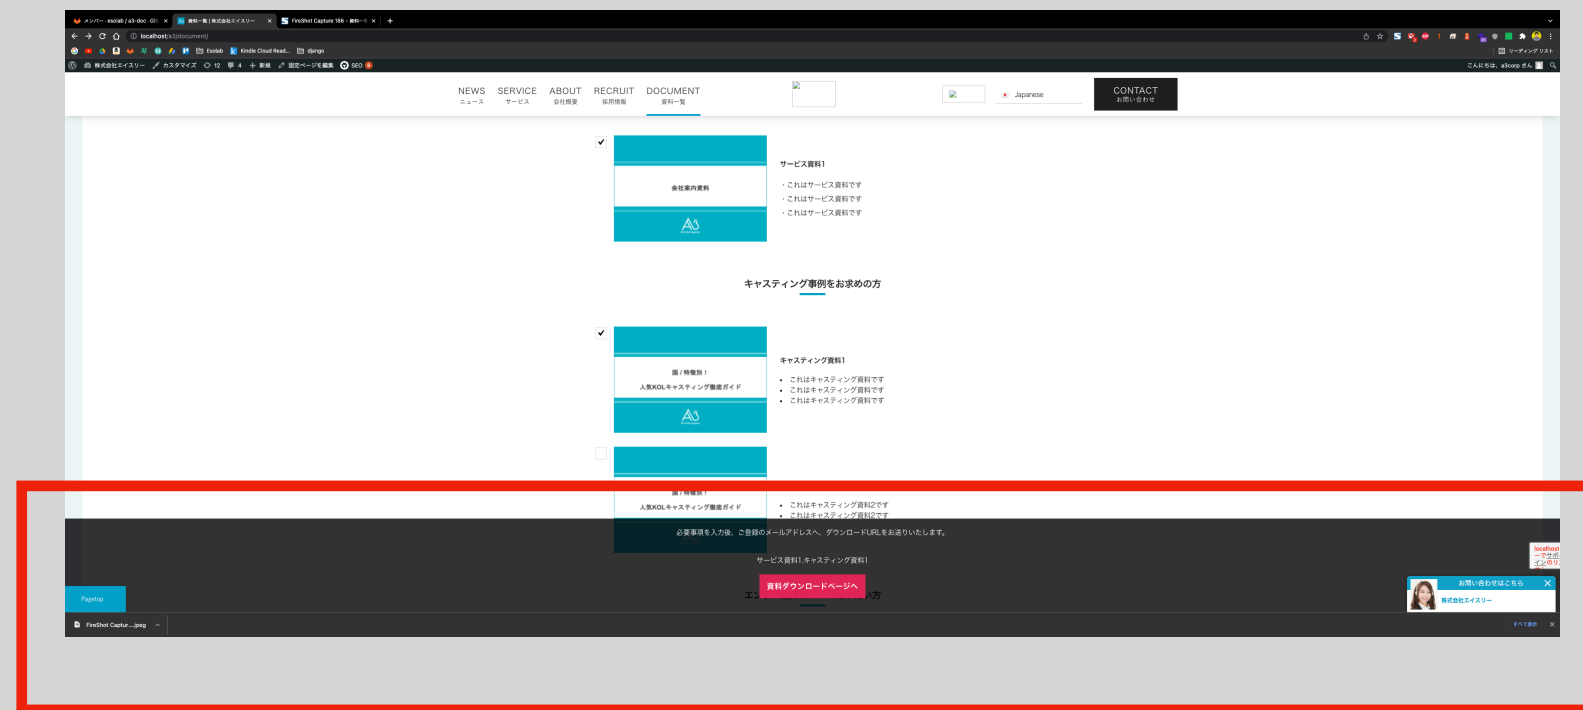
メンバー · esolab / a3-doc · Git ×
資料一覧 | 株式会社エイスリー ×
FireShot Capture 186 - 資料一覧 ×
+

localhost/a3/document/

Esolab
Kindle Cloud Read...
django

株式会社エイスリー
カスタマイズ
12
4
新規
固定ページを編集
SEO

リーディングリスト
こんにちは、a3corp さん

NEWS
ニュース
SERVICE
サービス
ABOUT
会社概要
RECRUIT
採用情報
DOCUMENT
資料一覧

Japanese

CONTACT
お問い合わせ

会社案内資料

サービス資料1

・これはサービス資料です
・これはサービス資料です
・これはサービス資料です

キャスティング事例をお求めの方

国 / 特徴別！
人気KOLキャスティング徹底ガイド

キャスティング資料1

• これはキャスティング資料です
• これはキャスティング資料です
• これはキャスティング資料です

国 / 特徴別！
人気KOLキャスティング徹底ガイド

• これはキャスティング資料2です
• これはキャスティング資料2です

必要事項を入力後、ご登録のメールアドレスへ、ダウンロードURLをお送りいたします。

サービス資料1,キャスティング資料1

資料ダウンロードページへ

エ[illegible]方

Pagetop

お問い合わせはこちら
株式会社エイスリー

FireShot Captur....jpeg
すべて表示